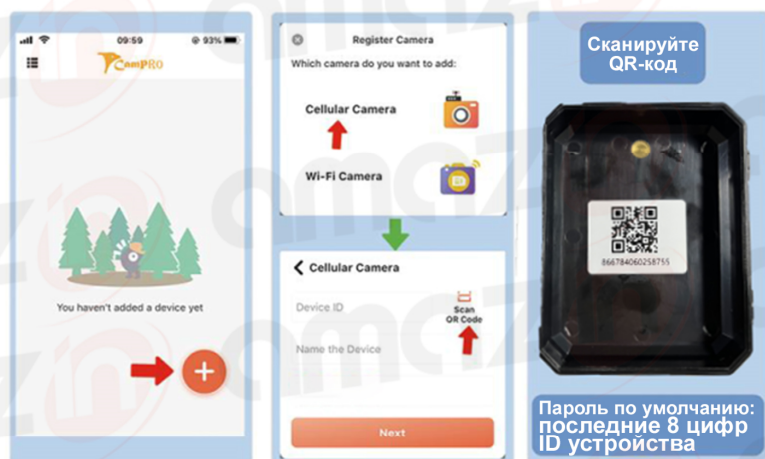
09:59

93%

CamPRO

You haven't added a device yet

Register Camera

Which camera do you want to add:

Cellular Camera

Wi-Fi Camera

Cellular Camera

Device ID

Scan QR Code

Name the Device

Next

Сканируйте QR-код

866784060258755

Пароль по умолчанию: последние 8 цифр ID устройства